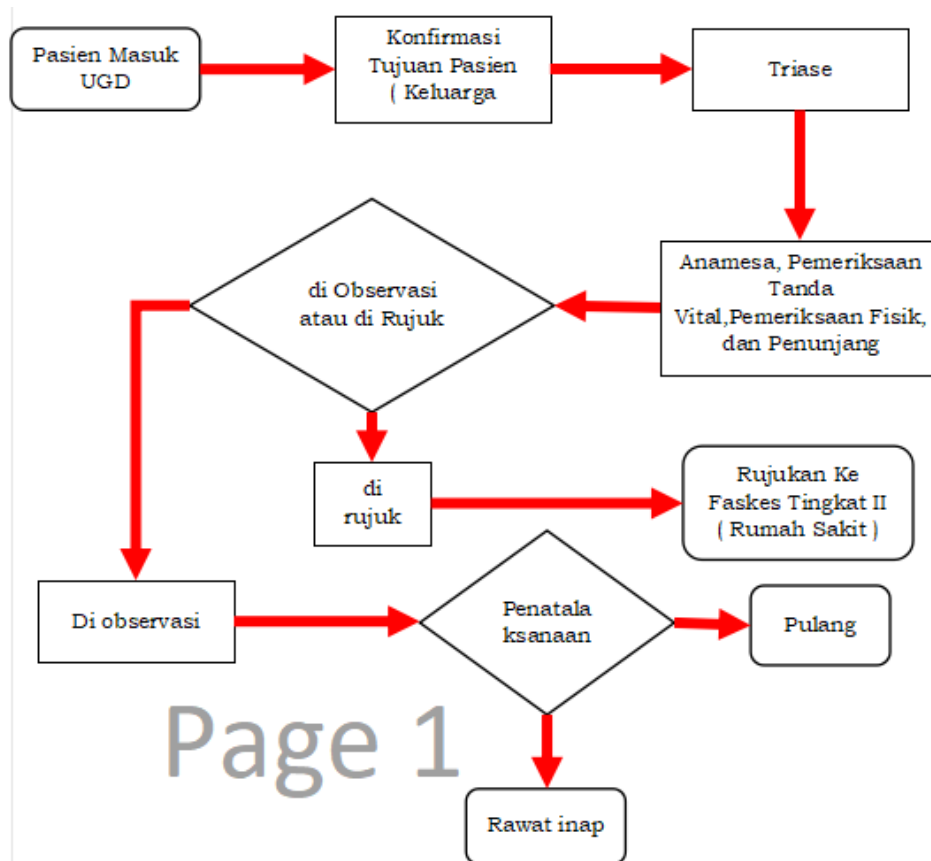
Pasien Masuk UGD

Konfirmasi Tujuan Pasien ( Keluarga

Triase

Anamesa, Pemeriksaan Tanda Vital,Pemeriksaan Fisik, dan Penunjang

di Observasi atau di Rujuk

di rujuk

Rujukan Ke Faskes Tingkat II ( Rumah Sakit )

Di observasi

Penatala ksanaan

Pulang

Page 1

Rawat inap